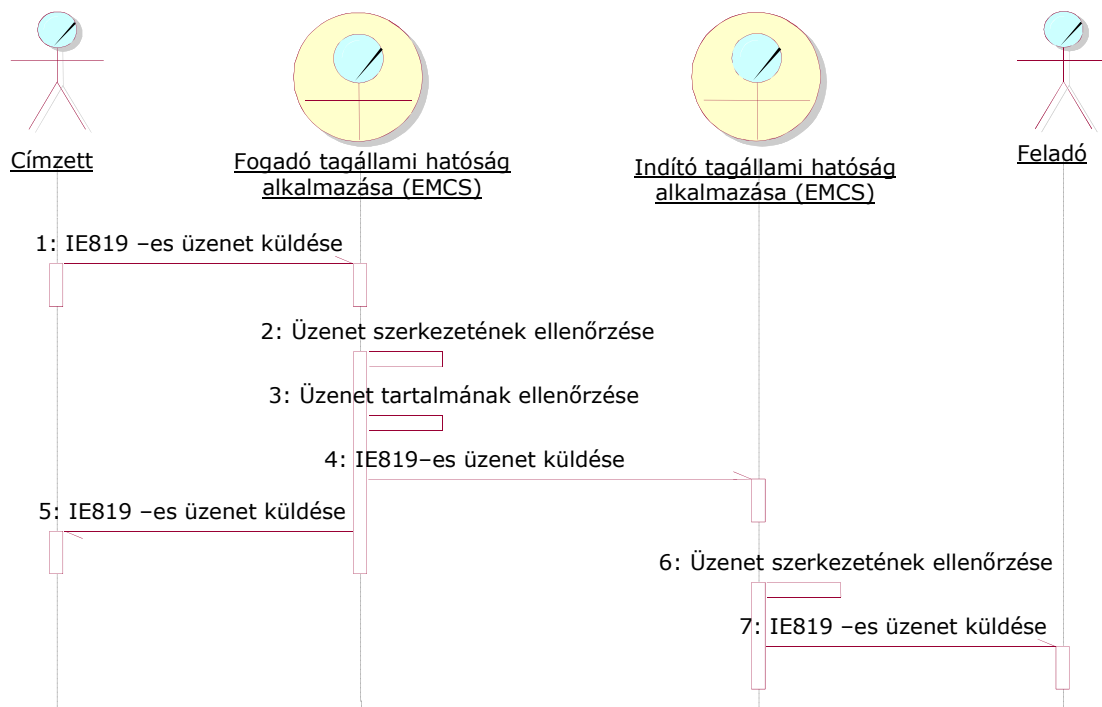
Címzett

Fogadó tagállami hatóság alkalmazása (EMCS)

Indító tagállami hatóság alkalmazása (EMCS)

Feladó

1: IE819 –es üzenet küldése

2: Üzenet szerkezetének ellenőrzése

3: Üzenet tartalmának ellenőrzése

4: IE819–es üzenet küldése

5: IE819 –es üzenet küldése

6: Üzenet szerkezetének ellenőrzése

7: IE819 –es üzenet küldése